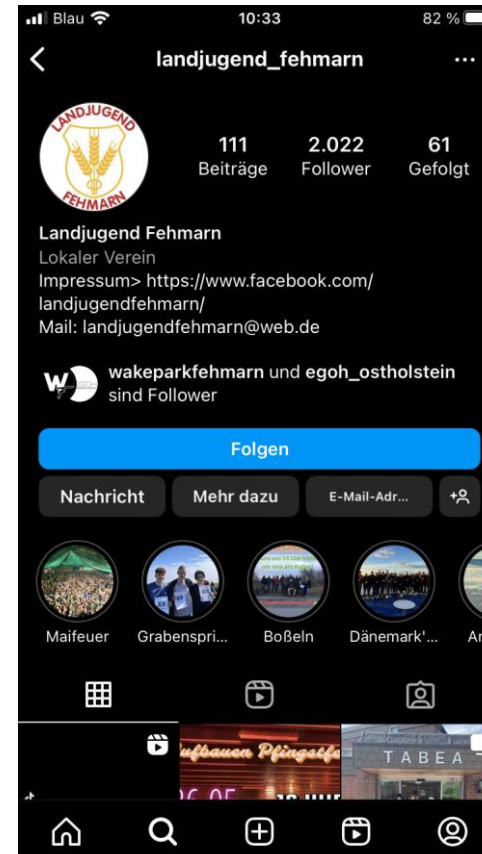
Blau 10:33 82 %

landjugend_fehmarn

LANDJUGEND FEHMARN

111 Beiträge
2.022 Follower
61 Gefolgt

Landjugend Fehmarn
Lokaler Verein
Impressum> https://www.facebook.com/landjugendfehmarn/
Mail: landjugendfehmarn@web.de

wakeparkfehmarn und egoh_ostholstein sind Follower

Folgen

Nachricht
Mehr dazu
E-Mail-Adr...

Maifeuer
Grabenspri...
Boßeln
Dänemark'...
Ar

ufbauen Pfingstfe
TABEA